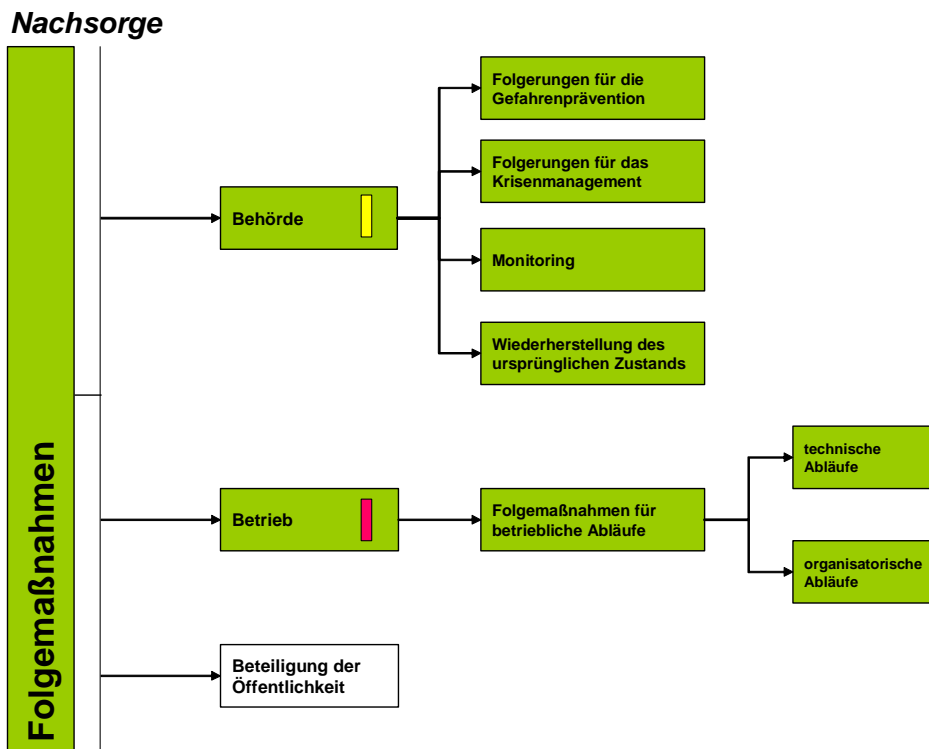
Nachsorge

Folgemaßnahmen

Behörde

Folgerungen für die Gefahrenprävention

Folgerungen für das Krisenmanagement

Monitoring

Wiederherstellung des ursprünglichen Zustands

Betrieb

Folgemaßnahmen für betriebliche Abläufe

technische Abläufe

organisatorische Abläufe

Beteiligung der Öffentlichkeit